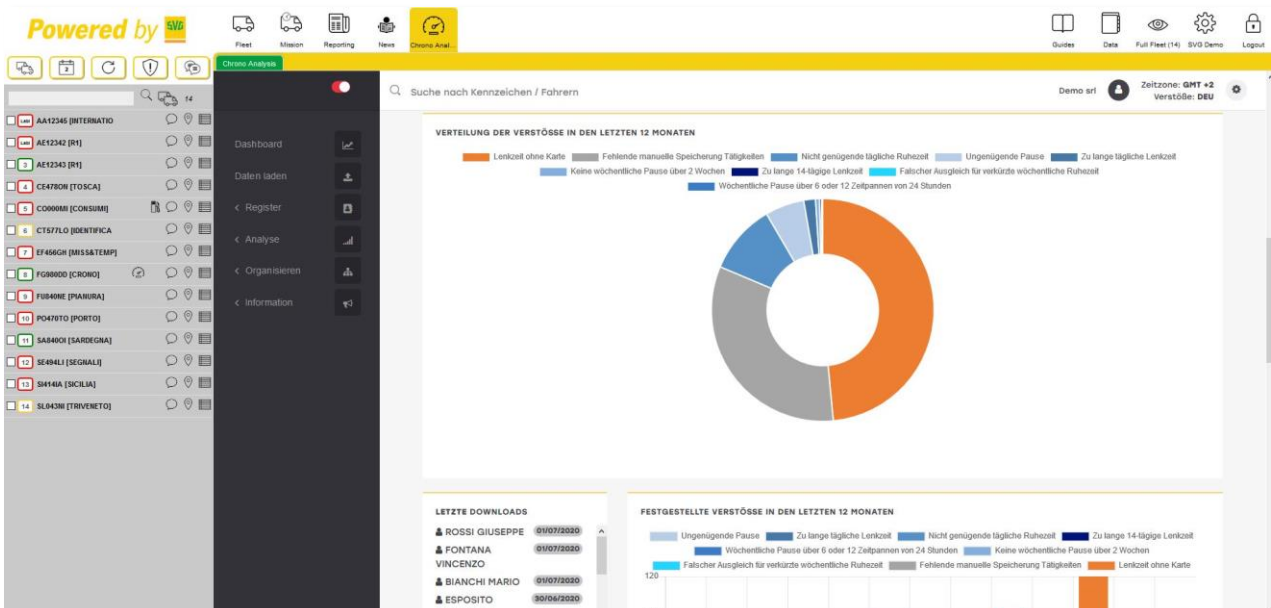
Powered by SVG

Fleet Mission Reporting News Chrono Anal..

Guides Data Full Fleet (14) SVG Demo Logout

Chrono Analysis

14

LKW AA12345 [INTERNATIO
LKW AE12342 [R1]
3 AE12343 [R1]
4 CE478ON [TOSCA]
5 CO000MI [CONSUMI]
6 CT577LO [IDENTIFICA
7 EF456GH [MISS&TEMP]
8 FG900DD [CRONO]
9 FU840NE [PIANURA]
10 PO470TO [PORTO]
11 SA840OI [SARDEGNA]
12 SE494LI [SEGNALI]
13 SI414IA [SICILIA]
14 SL043NI [TRIVENETO]

Dashboard
Daten laden
< Register
< Analyse
< Organisieren
< Information

Suche nach Kennzeichen / Fahrern

Demo srl

Zeitzone: GMT +2
Verstöße: DEU

VERTEILUNG DER VERSTÖSSE IN DEN LETZTEN 12 MONATEN

Lenkzeit ohne Karte Fehlende manuelle Speicherung Tätigkeiten Nicht genügende tägliche Ruhezeit Ungenügende Pause Zu lange tägliche Lenkzeit Keine wöchentliche Pause über 2 Wochen Zu lange 14-tägige Lenkzeit Falscher Ausgleich für verkürzte wöchentliche Ruhezeit Wöchentliche Pause über 6 oder 12 Zeitpannen von 24 Stunden

LETZTE DOWNLOADS

ROSSI GIUSEPPE 01/07/2020
FONTANA VINCENZO 01/07/2020
BIANCHI MARIO 01/07/2020
ESPOSITO 30/06/2020

FESTGESTELLTE VERSTÖSSE IN DEN LETZTEN 12 MONATEN

Ungenügende Pause Zu lange tägliche Lenkzeit Nicht genügende tägliche Ruhezeit Zu lange 14-tägige Lenkzeit Wöchentliche Pause über 6 oder 12 Zeitpannen von 24 Stunden Keine wöchentliche Pause über 2 Wochen Falscher Ausgleich für verkürzte wöchentliche Ruhezeit Fehlende manuelle Speicherung Tätigkeiten Lenkzeit ohne Karte

120